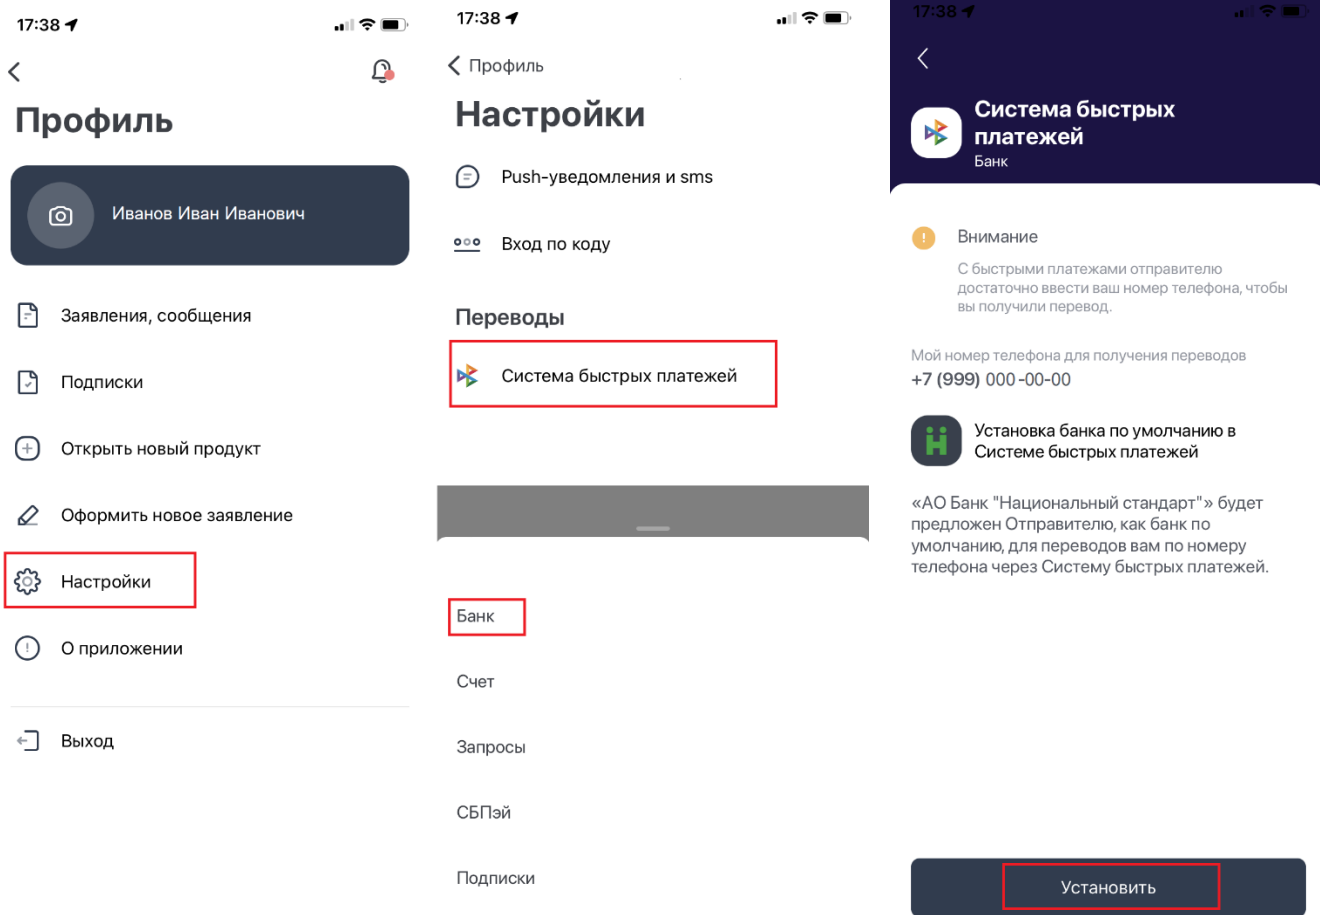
17:38

Профиль

Иванов Иван Иванович

Заявления, сообщения

Подписки

Открыть новый продукт

Оформить новое заявление

Настройки

О приложении

Выход

17:38

Профиль

Настройки

Push-уведомления и sms

Вход по коду

Переводы

Система быстрых платежей

Банк

Счет

Запросы

СБПэй

Подписки

17:38

Система быстрых платежей
Банк

Внимание

С быстрыми платежами отправителю достаточно ввести ваш номер телефона, чтобы вы получили перевод.

Мой номер телефона для получения переводов
+7 (999) 000-00-00

Установка банка по умолчанию в Системе быстрых платежей

«АО Банк "Национальный стандарт"» будет предложен Отправителю, как банк по умолчанию, для переводов вам по номеру телефона через Систему быстрых платежей.

Установить